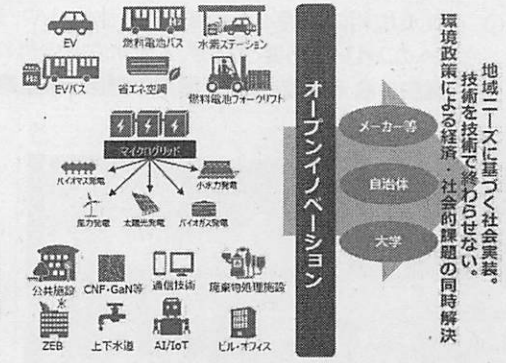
EV
燃料電池バス
水素ステーション
EVバス
省エネ空調
燃料電池フォークリフト
マイクログリッド
バイオマス発電
小水力発電
風力発電
太陽光発電
バイオガス発電
公共施設
CNF・GaN等
通信技術
廃棄物処理施設
ZEB
上下水道
AI/IoT
ビル・オフィス

オープンイノベーション

メーカー等
自治体
大学

地域ニーズに基づく社会実装。
技術を技術で終わらせない。
環境政策による経済・社会的課題の同時解決